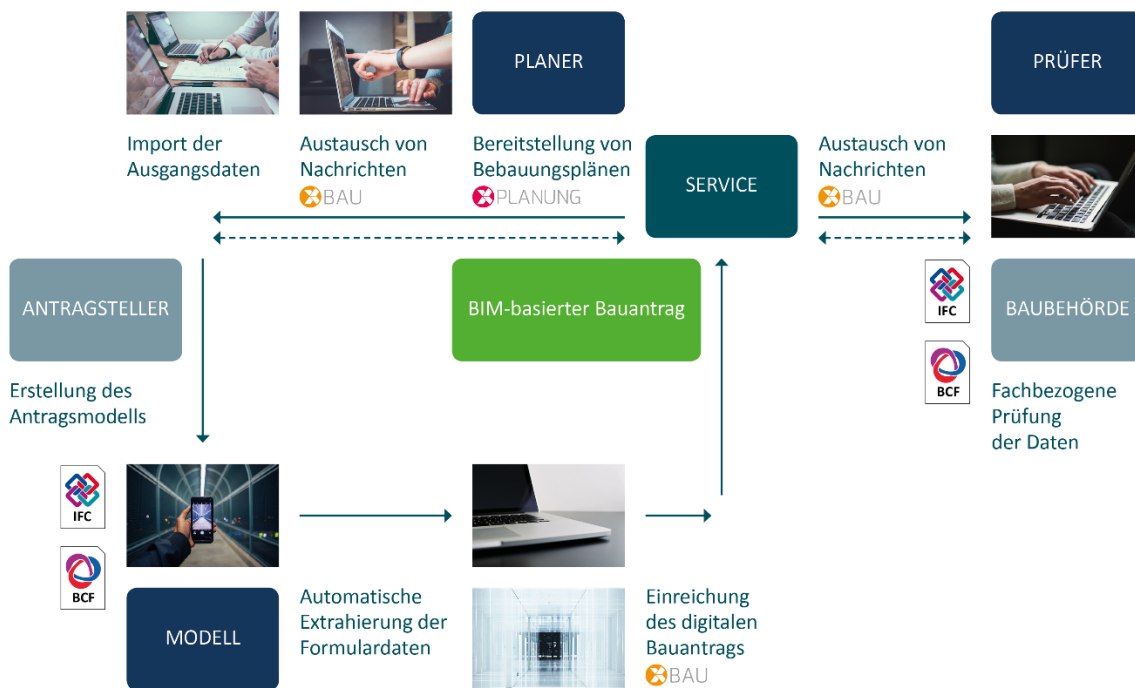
PLANER

PRÜFER

Import der Ausgangsdaten

Austausch von Nachrichten
BAU

Bereitstellung von Bebauungsplänen
PLANUNG

SERVICE

Austausch von Nachrichten
BAU

ANTRAGSTELLER

BIM-basierter Bauantrag

IFC

BAUBEHÖRDE

BCF

Erstellung des Antragsmodells

Fachbezogene Prüfung der Daten

IFC

BCF

MODELL

Automatische Extrahierung der Formulardaten

Einreichung des digitalen Bauantrags
BAU